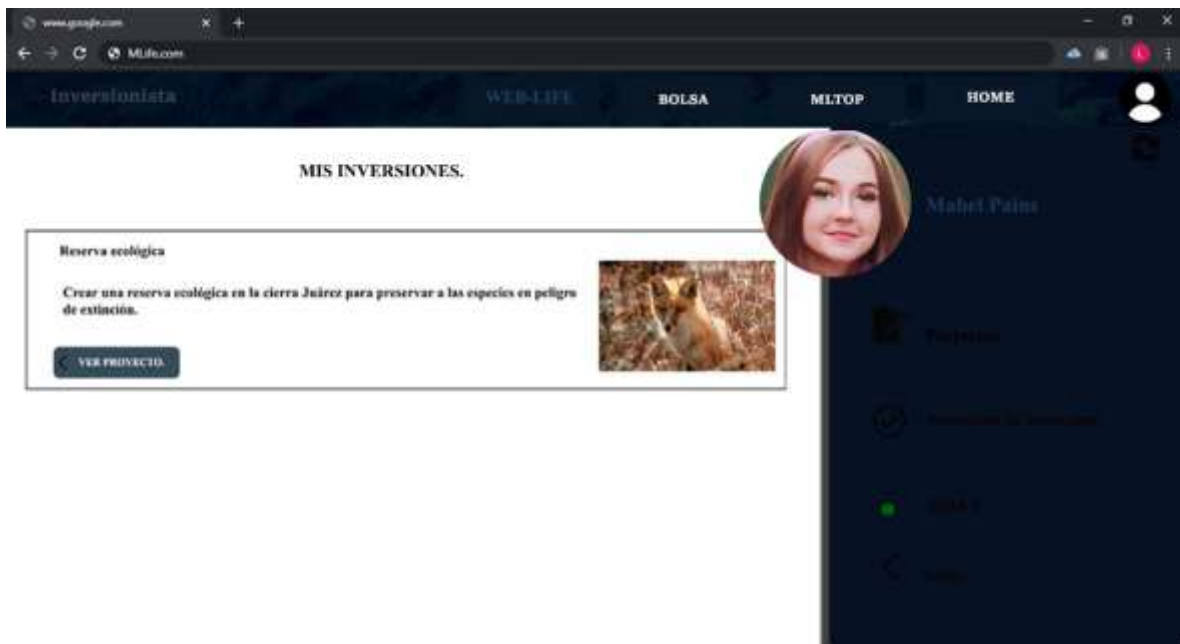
www.google.com
MLife.com
Inversionista
WEB-LIFE
BOLSA
MLTOP
HOME
MIS INVERSIONES.
Mabel Pains
Reserva ecológica
Crear una reserva ecológica en la cierra Juárez para preservar a las especies en peligro de extinción.
VER PROYECTO.
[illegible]
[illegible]
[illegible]
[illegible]